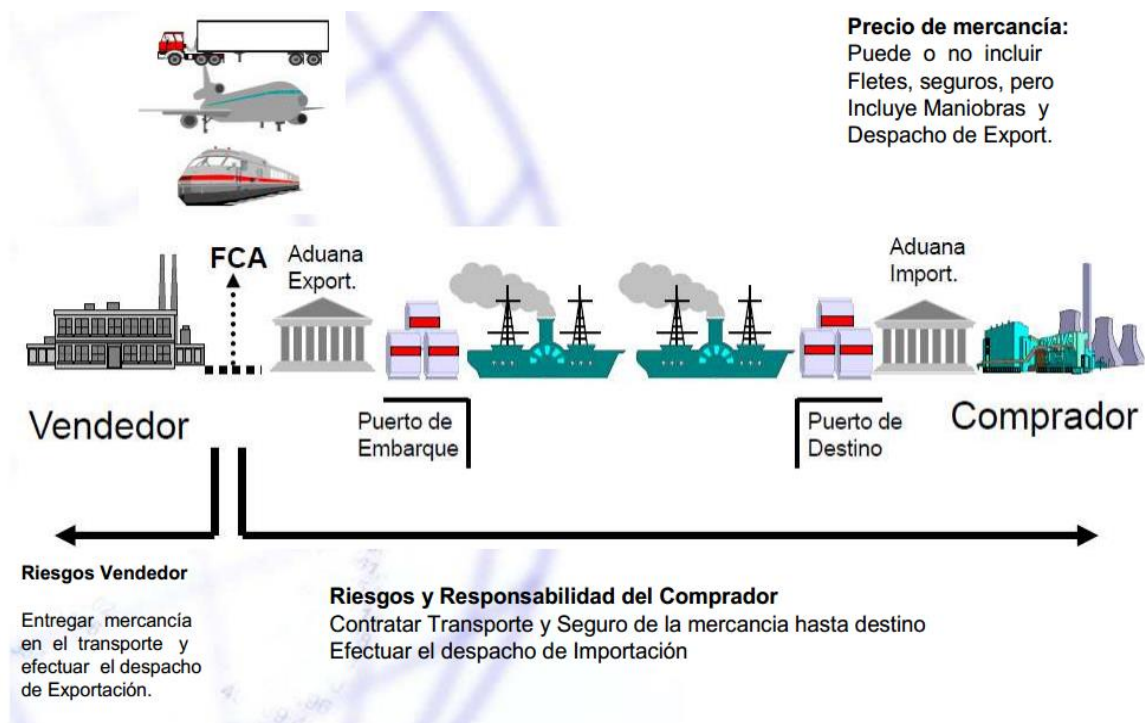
**Precio de mercancía:**
Puede o no incluir Fletes, seguros, pero Incluye Maniobras y Despacho de Export.

FCA

Aduana Export.

Aduana Import.

Vendedor

Puerto de Embarque

Puerto de Destino

Comprador

**Riesgos Vendedor**

Entregar mercancía en el transporte y efectuar el despacho de Exportación.

**Riesgos y Responsabilidad del Comprador**
Contratar Transporte y Seguro de la mercancia hasta destino
Efectuar el despacho de Importación